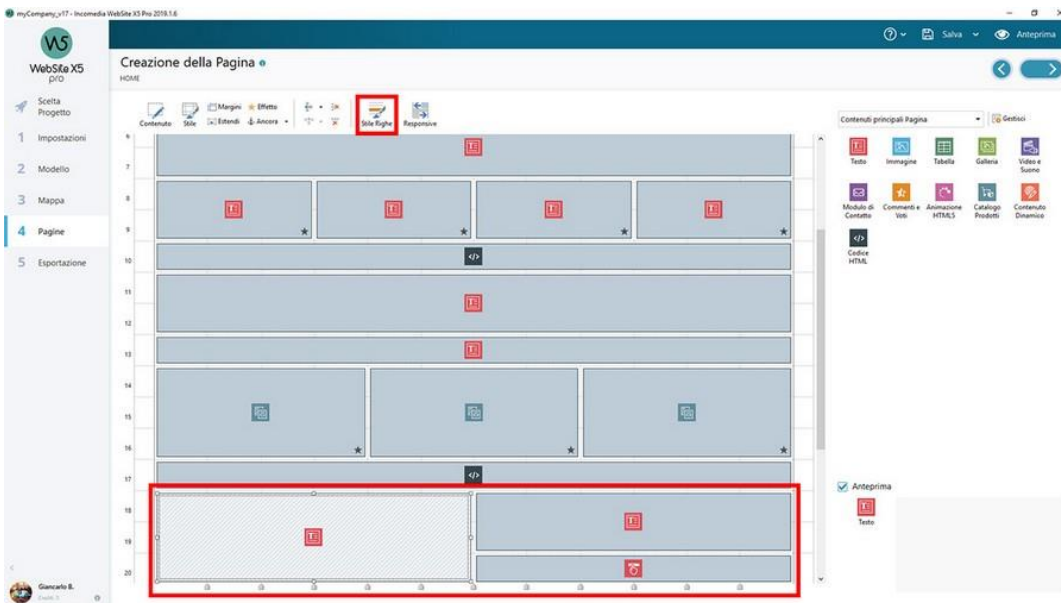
myCompany_v17 - Incomedia WebSite X5 Pro 2019.1.6

WebSite X5 pro

Salva Anteprima

Creazione della Pagina
HOME

Scelta Progetto
1 Impostazioni
2 Modello
3 Mappa
4 Pagine
5 Esportazione

Contenuto Stile Margini Effetto Estendi Ancora Stile Righe Responsive

6
7
8
9
10
11
12
13
14
15
16
17
18
19
20

Contenuti principali Pagina Gestisci

Testo Immagine Tabella Galleria Video e Suono
Modulo di Contatto Commenti e Voti Animazione HTML5 Catalogo Prodotti Contenuto Dinamico
Codice HTML

Anteprima
Testo

Giancarlo B.